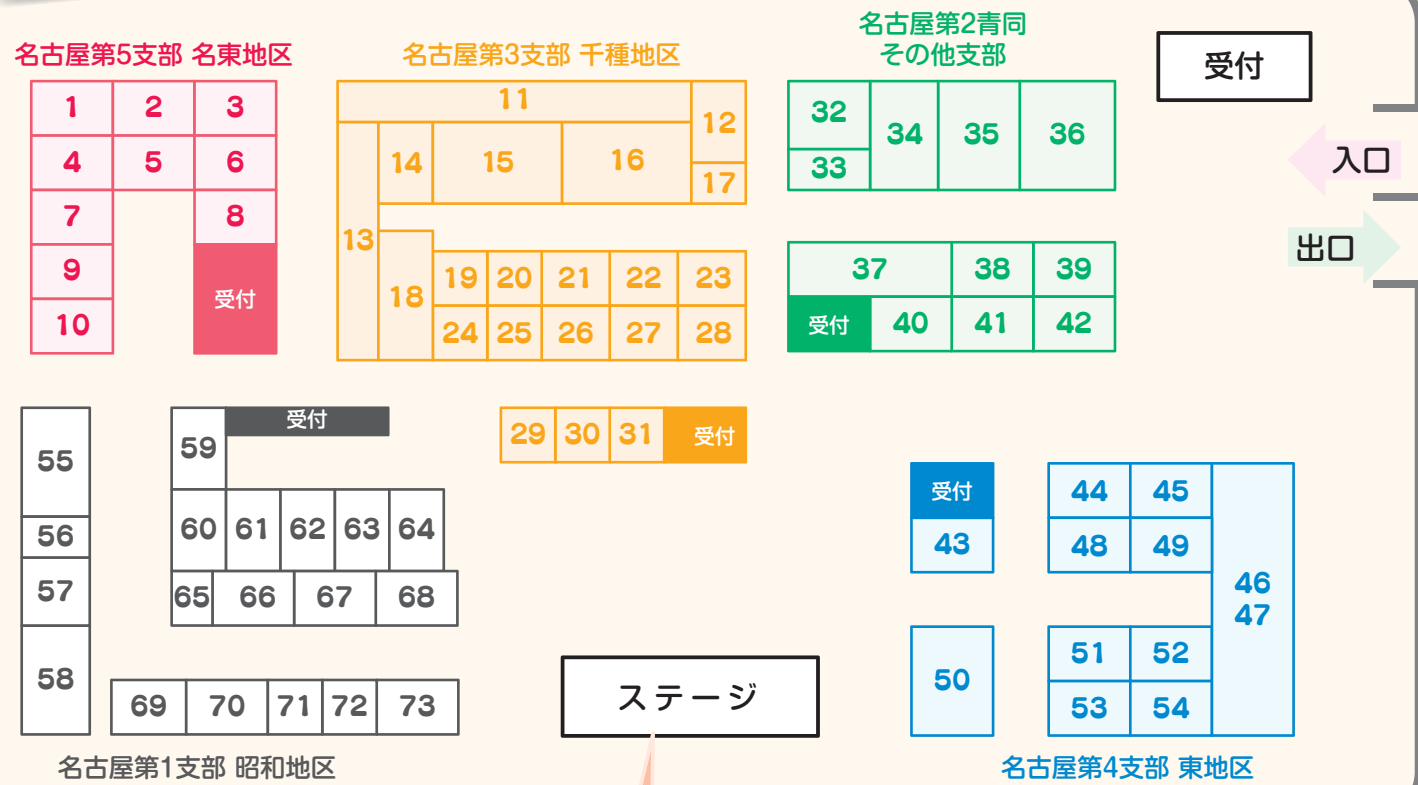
名古屋第5支部 名東地区

| 1 | 2 | 3 |
|---|---|---|
| 4 | 5 | 6 |
| 7 | | 8 |
| 9 | | 受付 |
| 10 | | |

名古屋第3支部 千種地区

11
12
13
14
15
16
17
18
19 20 21 22 23
24 25 26 27 28

29 30 31 受付

名古屋第2青同
その他支部

32
33
34
35
36

37 38 39
受付 40 41 42

受付

入口

出口

55
56
57
58

受付
59
60 61 62 63 64
65 66 67 68

69 70 71 72 73

名古屋第1支部 昭和地区

ステージ

受付
43

44 45
48 49
46
47
51 52
53 54

50

名古屋第4支部 東地区